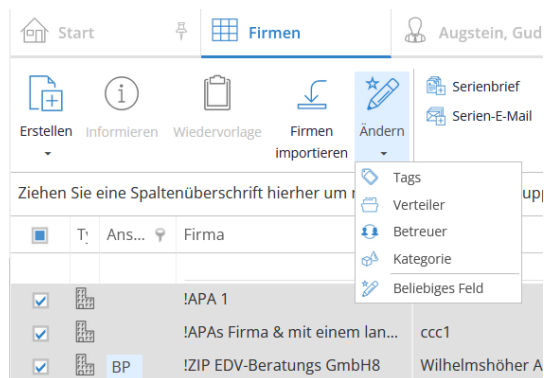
Start

Firmen

Augstein, Gud

Erstellen

Informieren

Wiedervorlage

Firmen importieren

Ändern

Serienbrief

Serien-E-Mail

Tags

Verteiler

Betreuer

Kategorie

Beliebiges Feld

Ziehen Sie eine Spaltenüberschrift hierher um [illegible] upp

| | Ty | Ans... | Firma | |
|---|---|---|---|---|
| | | | | |
| | | | !APA 1 | |
| | | | !APAs Firma & mit einem lan... | ccc1 |
| | | BP | !ZIP EDV-Beratungs GmbH8 | Wilhelmshöher A |